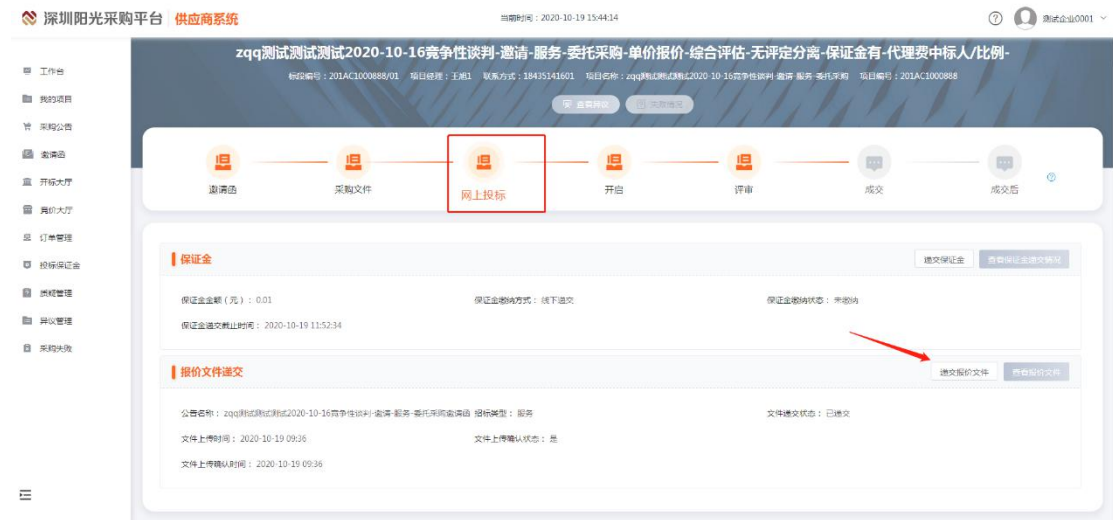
深圳阳光采购平台 供应商系统

当前时间：2020-10-19 15:44:14

测试企业0001

工作台
我的项目
采购公告
邀请函
开标大厅
竞价大厅
订单管理
投标保证金
质疑管理
异议管理
采购快报

zqq测试测试测试2020-10-16竞争性谈判-邀请-服务-委托采购-单价报价-综合评估-无评定分离-保证金有-代理费中标人/比例-

标段编号：201AC1000888/01 项目经理：王琪1 联系方式：18435141601 项目名称：zqq测试测试测试2020-10-16竞争性谈判-邀请-服务-委托采购 项目编号：201AC1000888

查看附件 采购情况

邀请函
采购文件
网上投标
开启
评审
成交
成交后

保证金

递交保证金
查看保证金递交情况

保证金金额（元）：0.01
保证金缴纳方式：线下递交
保证金缴纳状态：未缴纳
保证金递交截止时间：2020-10-19 11:52:34

报价文件递交

递交报价文件
查看报价文件

公告名称：zqq测试测试测试2020-10-16竞争性谈判-邀请-服务-委托采购邀请函
招标类型：服务
文件递交状态：已递交
文件上传时间：2020-10-19 09:36
文件上传确认状态：是
文件上传确认时间：2020-10-19 09:36